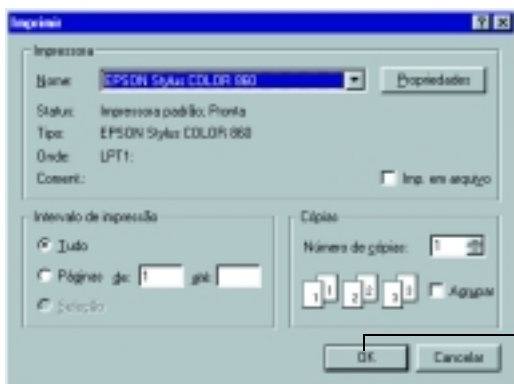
Imprimir

Impressora

Nome: EPSON Stylus COLOR 860

Propriedades

Status: Impressora padrão; Pronta

Tipo: EPSON Stylus COLOR 860

Onde: LPT1:

Coment.:

Imp. em arquivo

Intervalo de impressão

Tudo

Páginas de: 1 até:

Seleção

Cópias

Número de cópias: 1

1 1 2 2 3 3

Agrupar

OK

Cancelar